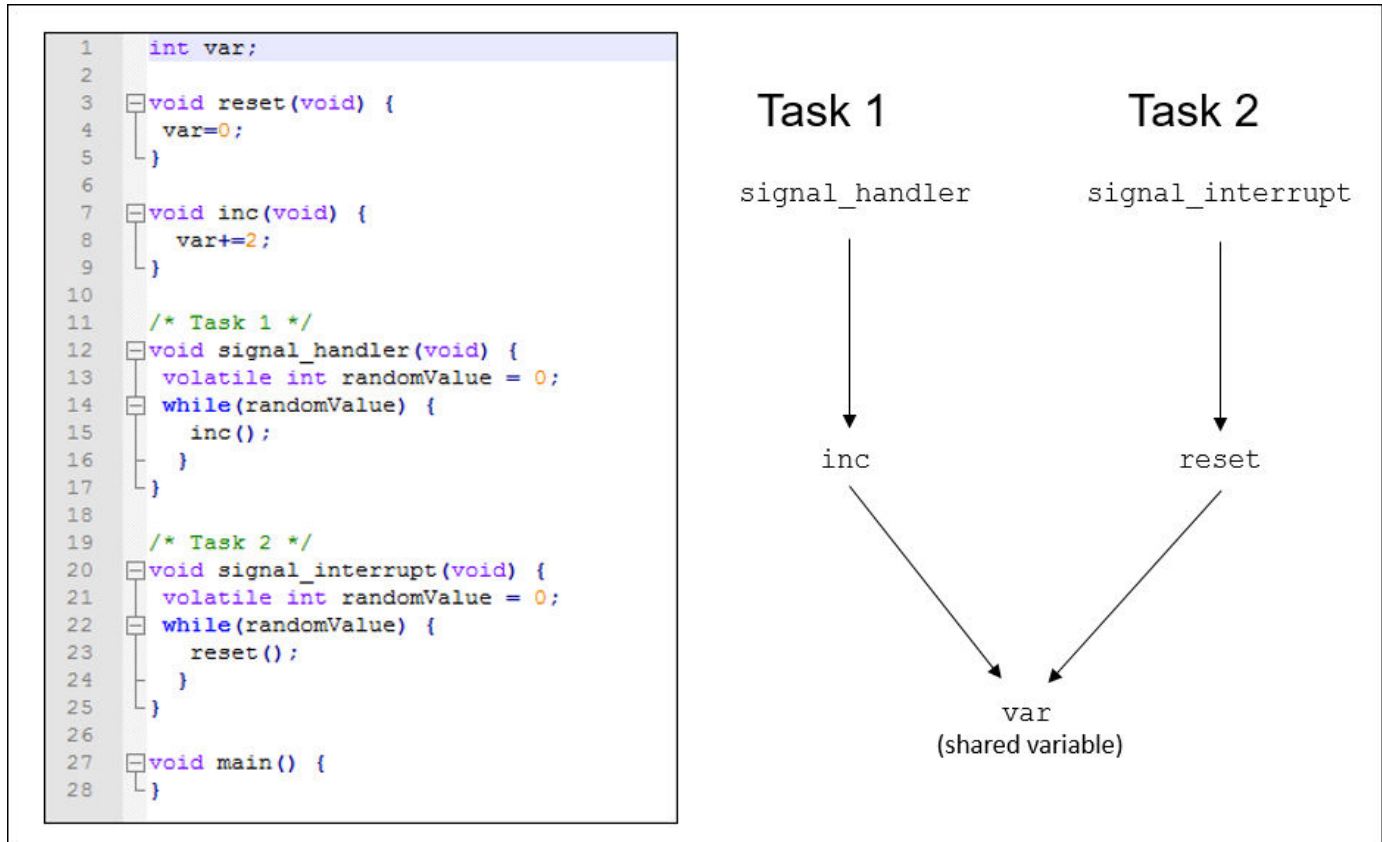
1 int var;
2
3 void reset(void) {
4  var=0;
5 }
6
7 void inc(void) {
8   var+=2;
9 }
10
11 /* Task 1 */
12 void signal_handler(void) {
13  volatile int randomValue = 0;
14  while(randomValue) {
15    inc();
16   }
17 }
18
19 /* Task 2 */
20 void signal_interrupt(void) {
21  volatile int randomValue = 0;
22  while(randomValue) {
23    reset();
24   }
25 }
26
27 void main() {
28 }

Task 1

Task 2

signal_handler

signal_interrupt

inc

reset

var
(shared variable)